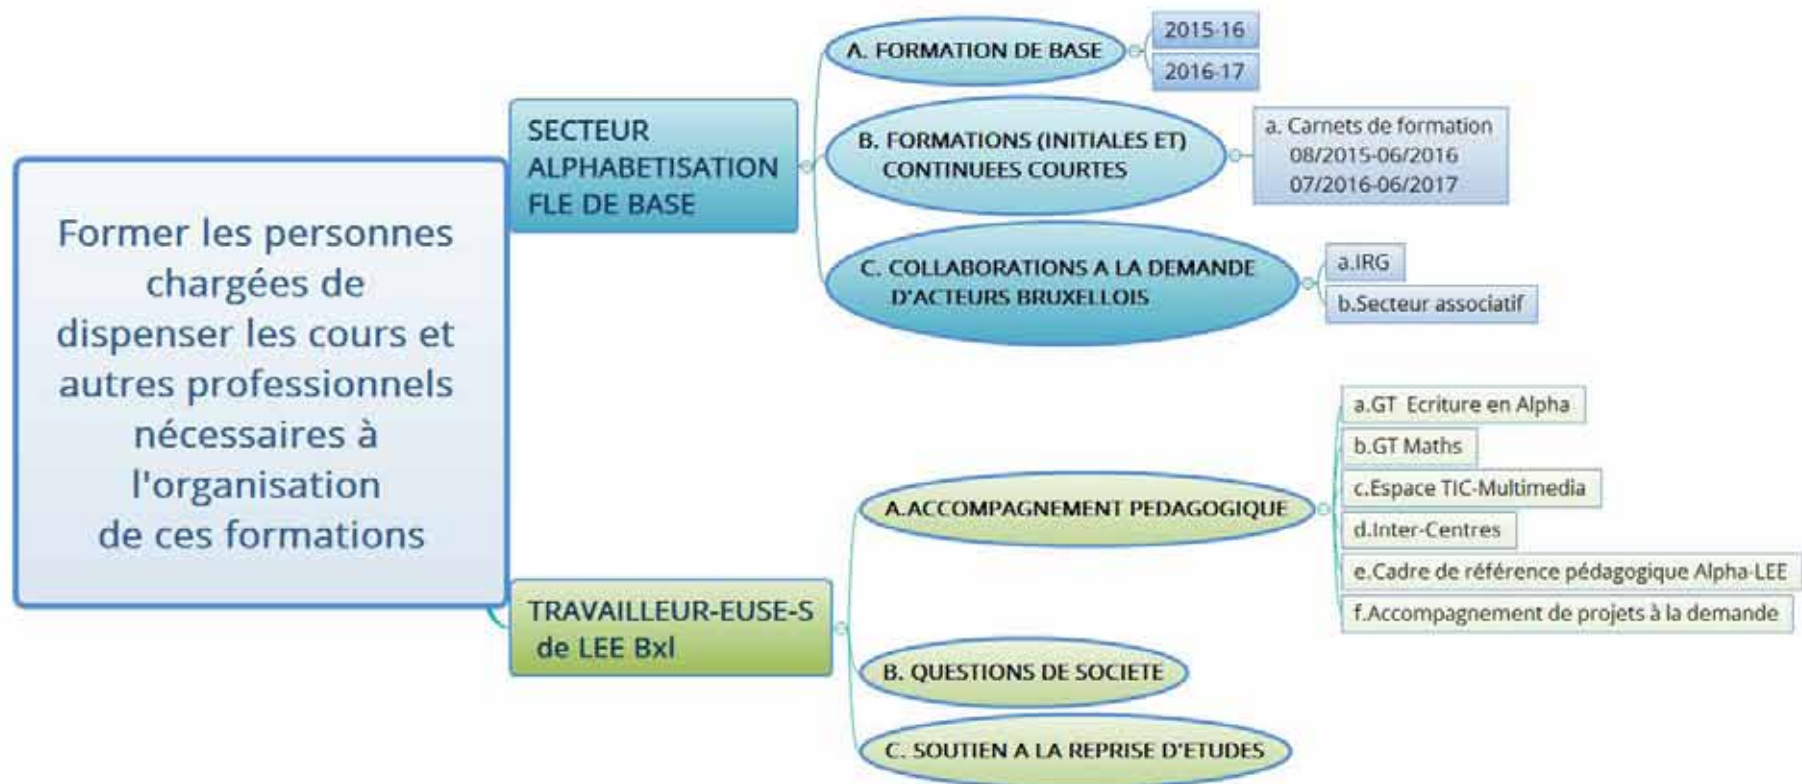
Former les personnes chargées de dispenser les cours et autres professionnels nécessaires à l'organisation de ces formations

SECTEUR ALPHABETISATION FLE DE BASE

A. FORMATION DE BASE

2015-16

2016-17

B. FORMATIONS (INITIALES ET) CONTINUEES COURTES

a. Carnets de formation 08/2015-06/2016 07/2016-06/2017

C. COLLABORATIONS A LA DEMANDE D'ACTEURS BRUXELLOIS

a.IRG

b.Secteur associatif

TRAVAILLEUR-EUSE-S de LEE Bxl

A.ACCOMPAGNEMENT PEDAGOGIQUE

a.GT Ecriture en Alpha

b.GT Maths

c.Espace TIC-Multimedia

d.Inter-Centres

e.Cadre de référence pédagogique Alpha-LEE

f.Accompagnement de projets à la demande

B. QUESTIONS DE SOCIETE

C. SOUTIEN A LA REPRISE D'ETUDES